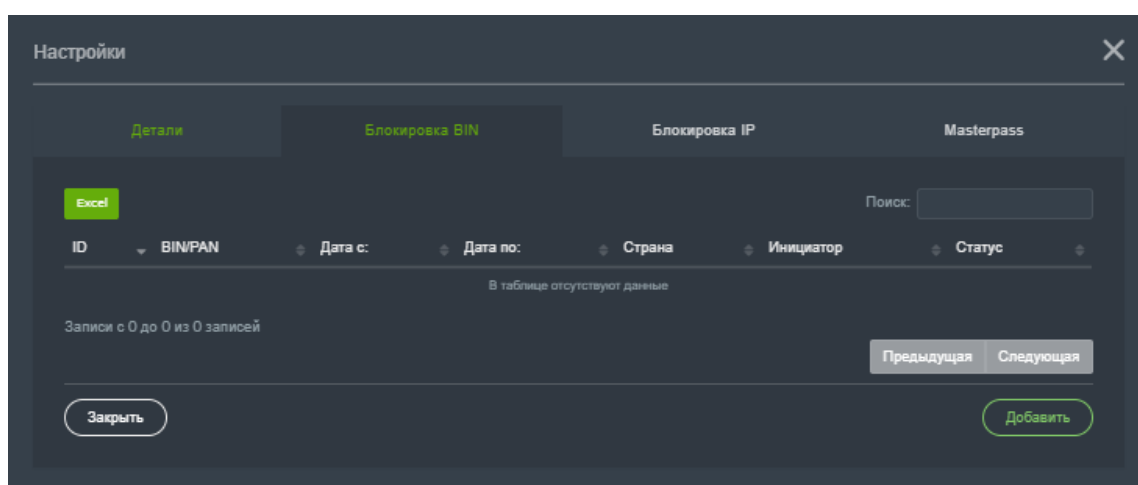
Настройки

Детали | Блокировка BIN | Блокировка IP | Masterpass

Excel

Поиск:

| ID | BIN/PAN | Дата с: | Дата по: | Страна | Инициатор | Статус |
|---|---|---|---|---|---|---|
| В таблице отсутствуют данные | | | | | | |

Записи с 0 до 0 из 0 записей

Предыдущая Следующая

Закрыть

Добавить